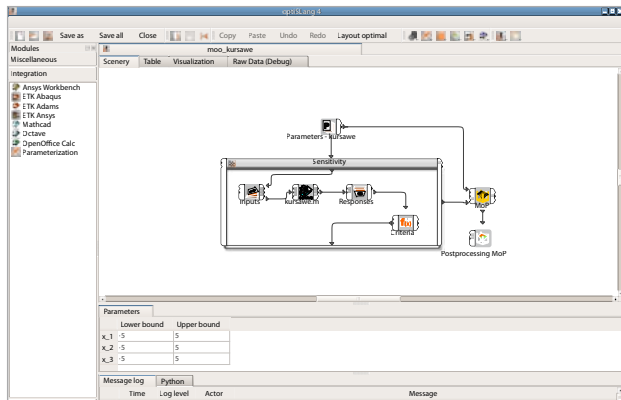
optiSLang 4

Save as Save all Close Copy Paste Undo Redo Layout optimal

Modules
Miscellaneous
Integration
Ansys Workbench
ETK Abaqus
ETK Adams
ETK Ansys
Mathcad
Octave
OpenOffice Calc
Parameterization

moo_kursawe
Scenery Table Visualization Raw Data (Debug)

Parameters - kursawe
Sensitivity
Inputs
kursawe.m
Responses
Criteria
MoP
Postprocessing MoP

Parameters
| | Lower bound | Upper bound |
|---|---|---|
| x_1 | -5 | 5 |
| x_2 | -5 | 5 |
| x_3 | -5 | 5 |

Message log Python
Time Log level Actor Message